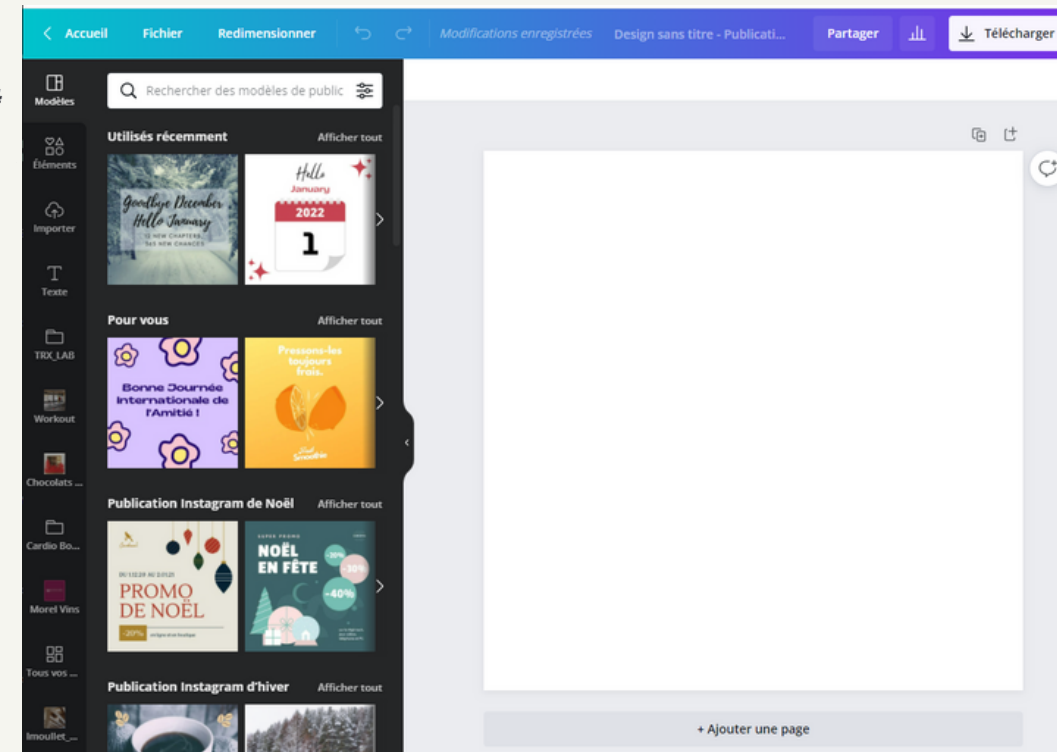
Accueil Fichier Redimensionner Modifications enregistrées Design sans titre - Publicati... Partager Télécharger

Modèles
Éléments
Importer
Texte
TRX_LAB
Workout
Chocolats ...
Cardio Bo...
Morel Vins
Tous vos ...
Imoullet_...

Rechercher des modèles de public

Utilisés récemment Afficher tout

Goodbye December Hello January
12 NEW CHAPTERS 365 NEW CHANCES

Hello January 2022 1

Pour vous Afficher tout

Bonne Journée Internationale de l'Amitié !

Pressons-les toujours frais.

Publication Instagram de Noël Afficher tout

PROMO DE NOËL -20%

NOËL EN FÊTE -30% -30% -40%

Publication Instagram d'hiver Afficher tout

+ Ajouter une page